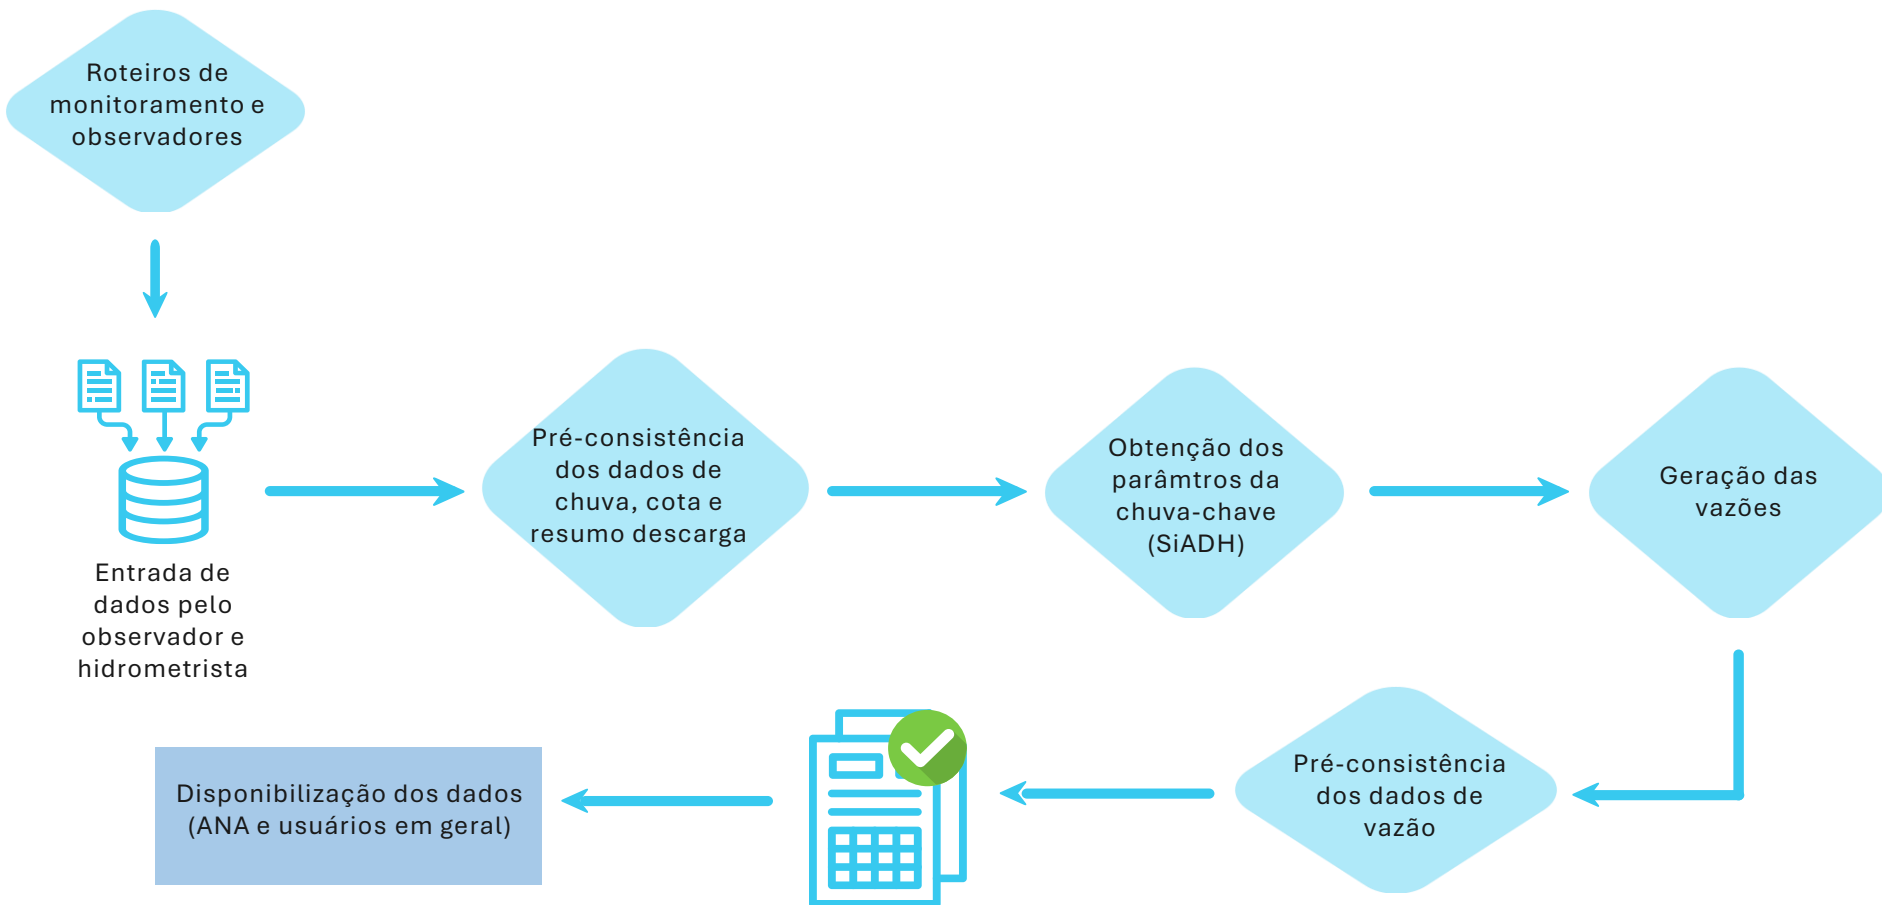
Roteiros de monitoramento e observadores

Entrada de dados pelo observador e hidrometrista

Pré-consistência dos dados de chuva, cota e resumo descarga

Obtenção dos parâmtros da chuva-chave (SiADH)

Geração das vazões

Pré-consistência dos dados de vazão

Disponibilização dos dados (ANA e usuários em geral)